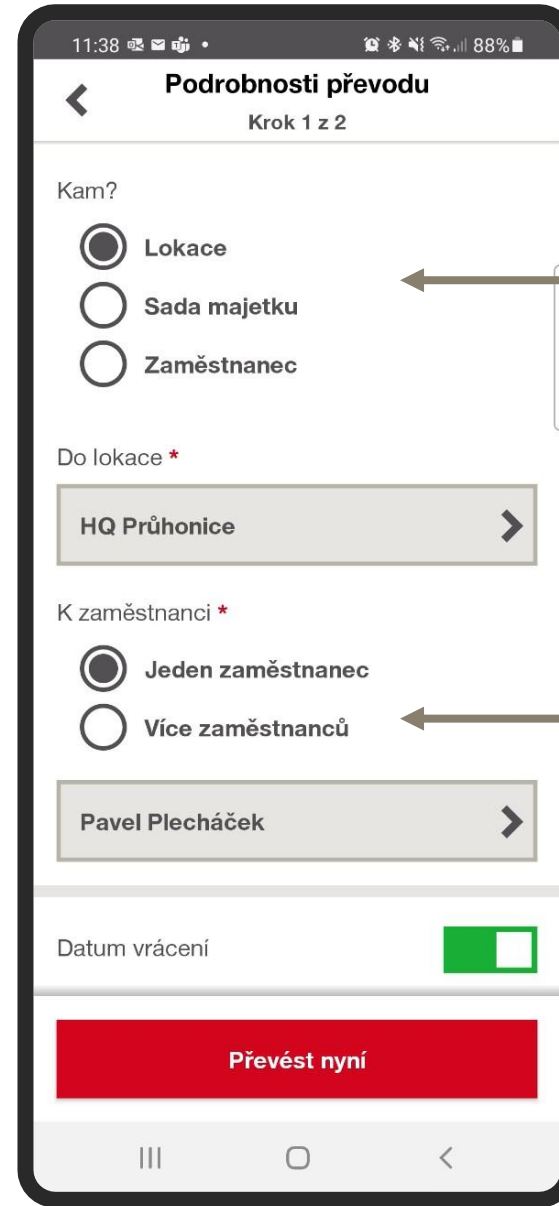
11:38 88%

Podrobnosti převodu
Krok 1 z 2

Kam?

Lokace
Sada majetku
Zaměstnanec

Do lokace *

HQ Průhonice

K zaměstnanci *

Jeden zaměstnanec
Více zaměstnanců

Pavel Plecháček

Datum vrácení

Převést nyní